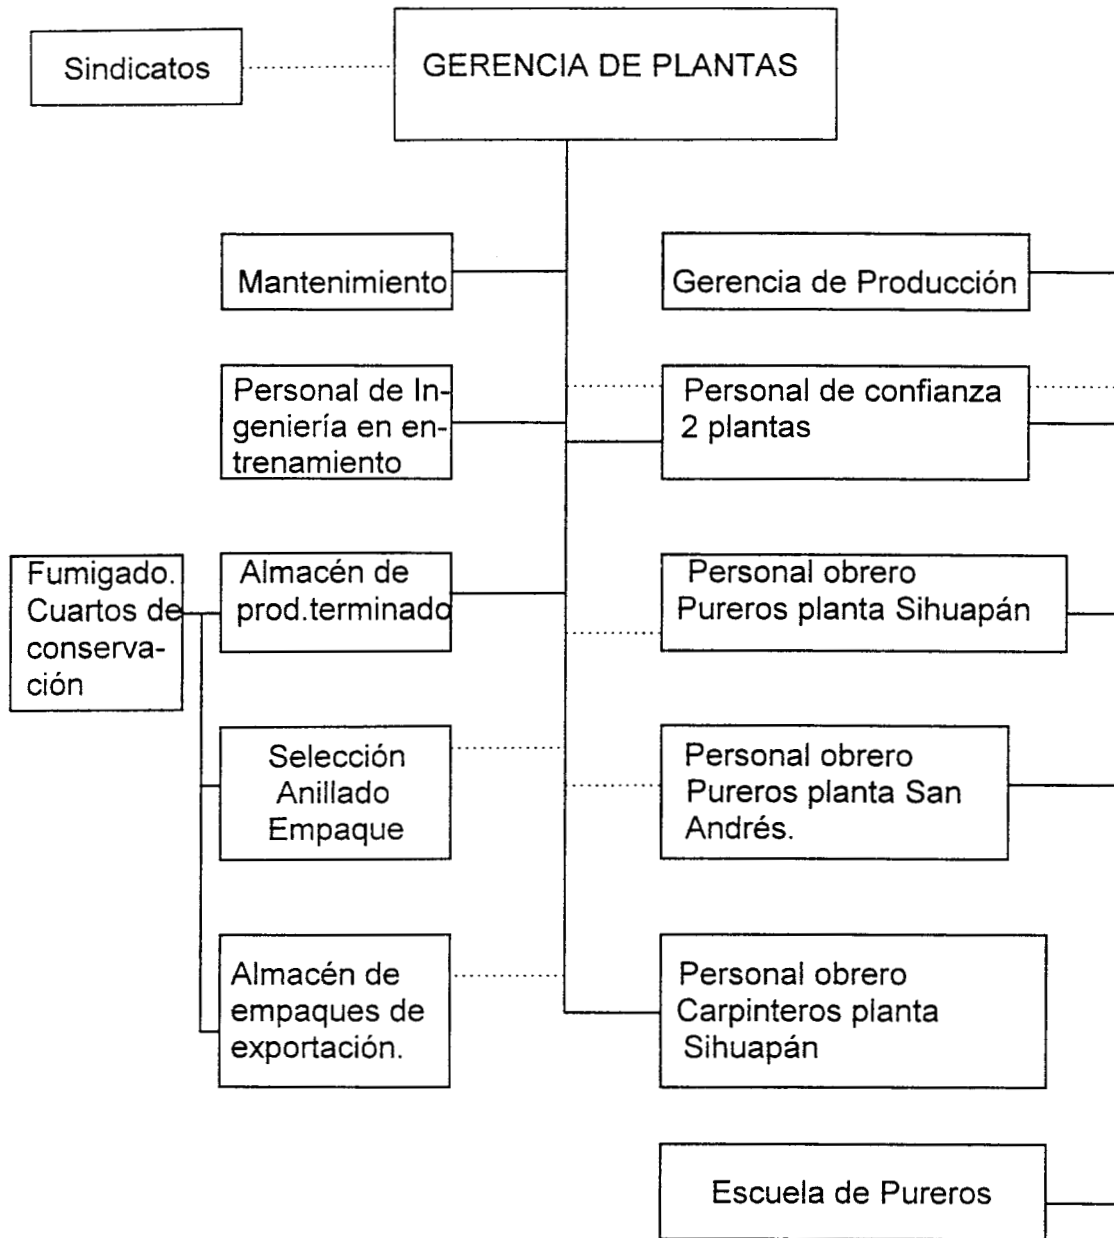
Sindicatos

GERENCIA DE PLANTAS

Mantenimiento

Gerencia de Producción

Personal de Ingeniería en entrenamiento

Personal de confianza 2 plantas

Fumigado. Cuartos de conservación

Almacén de prod.terminado

Personal obrero Pureros planta Sihuapán

Selección Anillado Empaque

Personal obrero Pureros planta San Andrés.

Almacén de empaques de exportación.

Personal obrero Carpinteros planta Sihuapán

Escuela de Pureros